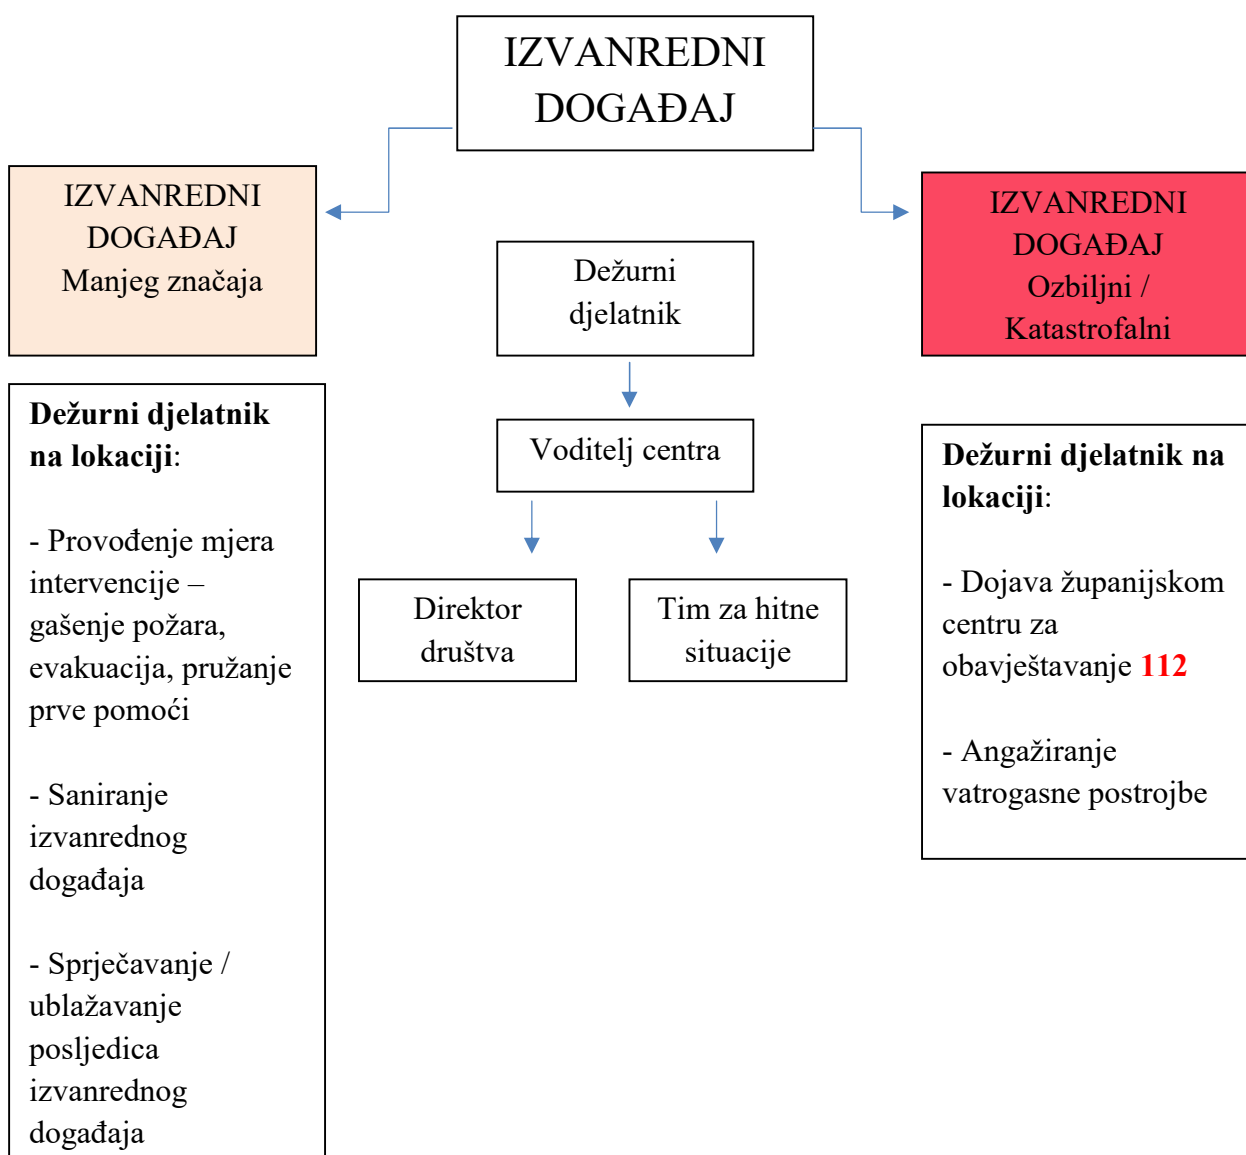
IZVANREDNI DOGAĐAJ

IZVANREDNI DOGAĐAJ Manjeg značaja

Dežurni djelatnik

IZVANREDNI DOGAĐAJ Ozbiljni / Katastrofalni

Voditelj centra

Direktor društva

Tim za hitne situacije

Dežurni djelatnik na lokaciji:

- Provođenje mjera intervencije – gašenje požara, evakuacija, pružanje prve pomoći

- Saniranje izvanrednog događaja

- Sprječavanje / ublažavanje posljedica izvanrednog događaja

Dežurni djelatnik na lokaciji:

- Dojava županijskom centru za obavještavanje 112

- Angažiranje vatrogasne postrojbe